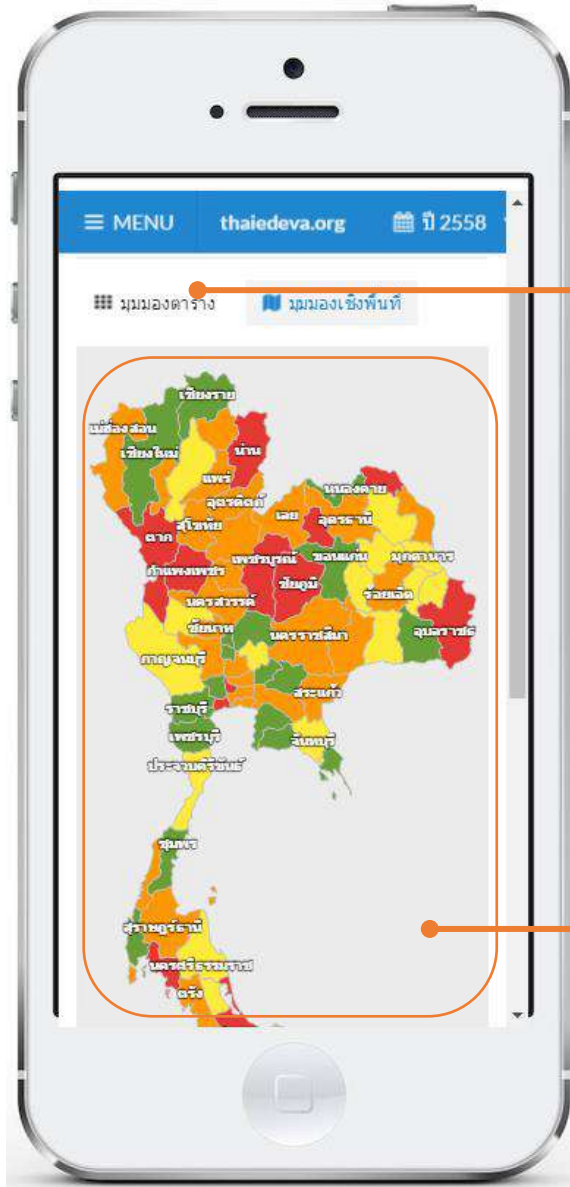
MENU thaiedeva.org ปี 2558

มุมมองตาราง มุมมองเชิงพื้นที่

เชียงราย
แม่ฮ่องสอน
เชียงใหม่
น่าน
แพร่
อุตรดิตถ์
หนองคาย
เลย
อุดรธานี
สุโขทัย
ตาก
ขอนแก่น
มุกดาหาร
เพชรบูรณ์
กำแพงเพชร
ชัยภูมิ
ร้อยเอ็ด
นครสวรรค์
ชัยนาท
อุบลราชธานี
นครราชสีมา
กาญจนบุรี
สระแก้ว
ราชบุรี
เพชรบุรี
จันทบุรี
ประจวบคีรีขันธ์
ชุมพร
สุราษฎร์ธานี
นครศรีธรรมราช
ตรัง